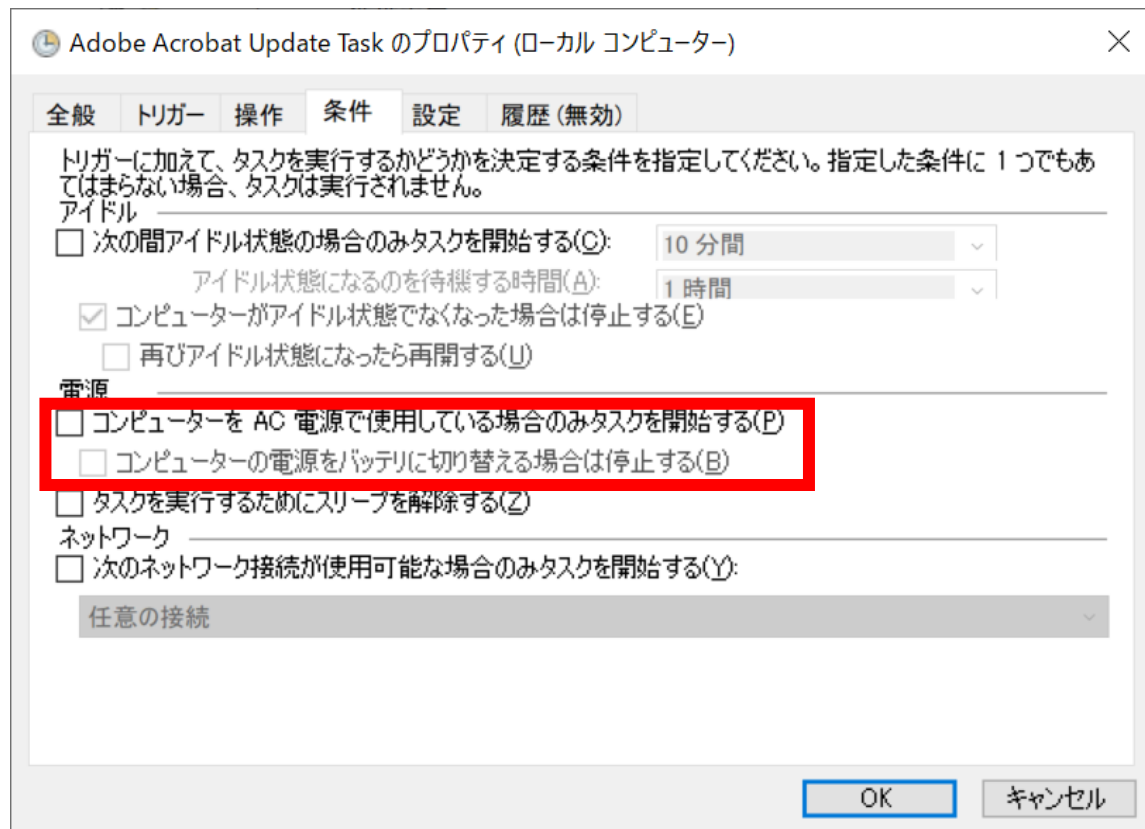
Adobe Acrobat Update Task のプロパティ (ローカル コンピューター)

全般 トリガー 操作 条件 設定 履歴 (無効)

トリガーに加えて、タスクを実行するかどうかを決定する条件を指定してください。指定した条件に 1 つでもあてはまらない場合、タスクは実行されません。

アイドル

次の間アイドル状態の場合のみタスクを開始する(C): 10 分間

アイドル状態になるのを待機する時間(A): 1 時間

コンピューターがアイドル状態でなくなった場合は停止する(E)

再びアイドル状態になったら再開する(U)

電源

コンピューターを AC 電源で使用している場合のみタスクを開始する(P)

コンピューターの電源をバッテリに切り替える場合は停止する(B)

タスクを実行するためにスリープを解除する(Z)

ネットワーク

次のネットワーク接続が使用可能な場合のみタスクを開始する(Y):

任意の接続

OK キャンセル